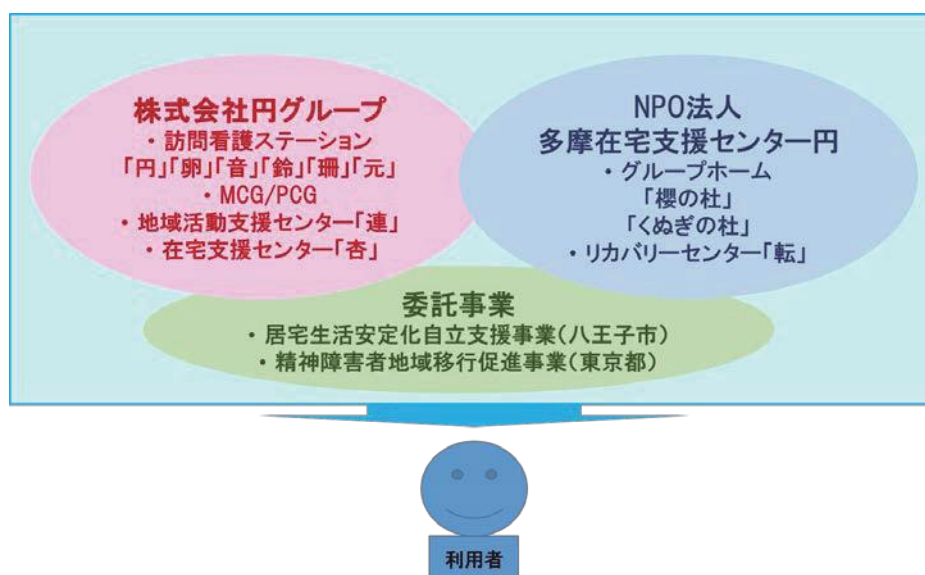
株式会社円グループ
・訪問看護ステーション
「円」「卵」「音」「鈴」「珊」「元」
・MCG/PCG
・地域活動支援センター「連」
・在宅支援センター「杏」

NPO法人
多摩在宅支援センター円
・グループホーム
「櫻の杜」
「くぬぎの杜」
・リカバリーセンター「転」

委託事業
・居宅生活安定化自立支援事業（八王子市）
・精神障害者地域移行促進事業（東京都）

利用者